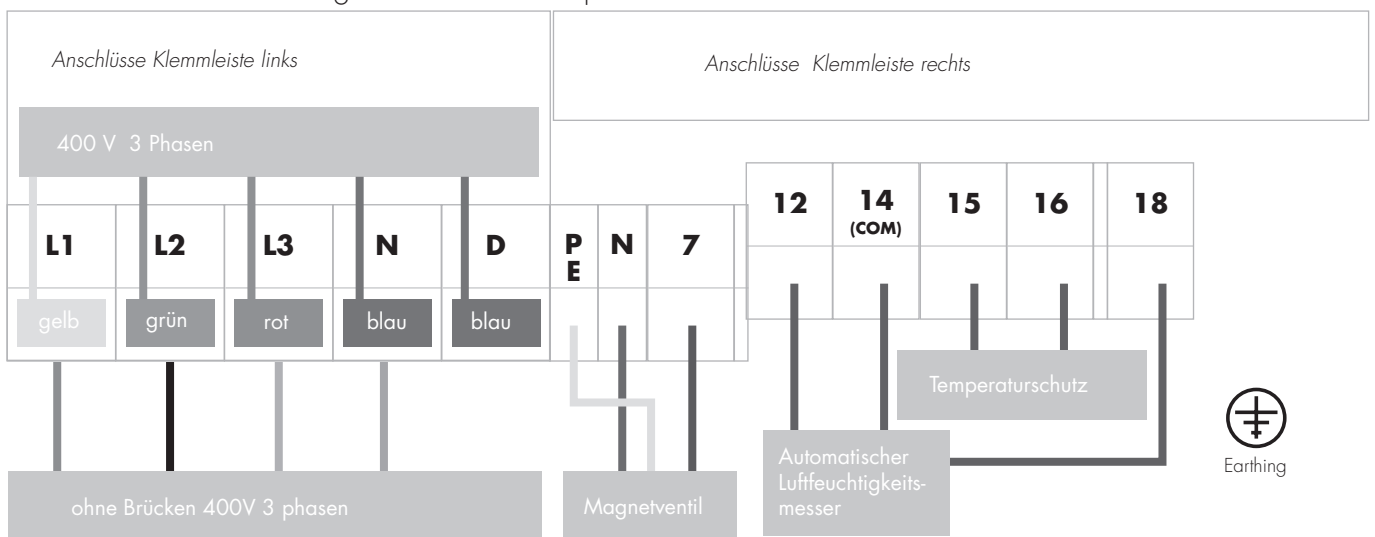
Anschlüsse Klemmleiste links

Anschlüsse Klemmleiste rechts

400 V 3 Phasen

L1 L2 L3 N D PE N 7

12 14 (COM) 15 16 18

gelb grün rot blau blau

Temperaturschutz

Automatischer Luftfeuchtigkeitsmesser

Earthing

ohne Brücken 400V 3 phasen

Magnetventil